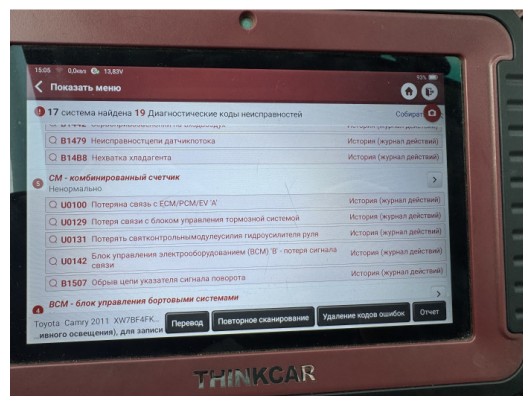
15:05 0,0кв/с 13,83V

Показать меню

17 система найдена 19 Диагностические коды неисправностей

Собирать

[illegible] История (журнал действий)

B1479 Неисправностцепи датчикпотока — История (журнал действий)

B14B8 Нехватка хладагента — История (журнал действий)

CM - комбинированный счетчик
Ненормально

U0100 Потеряна связь с ECM/PCM/EV 'A' — История (журнал действий)

U0129 Потеря связи с блоком управления тормозной системой — История (журнал действий)

U0131 Потерять связьконтрольныймодулеусилия гидроусилителя руля — История (журнал действий)

U0142 Блок управления электрооборудованием (BCM) 'B' - потеря сигнала связи — История (журнал действий)

B1507 Обрыв цепи указателя сигнала поворота — История (журнал действий)

BCM - блок управления бортовыми системами

Toyota Camry 2011 XW7BF4FK... ...ивного освещения), для записи

Перевод

Повторное сканирование

Удаление кодов ошибок

Отчет

THINKCAR